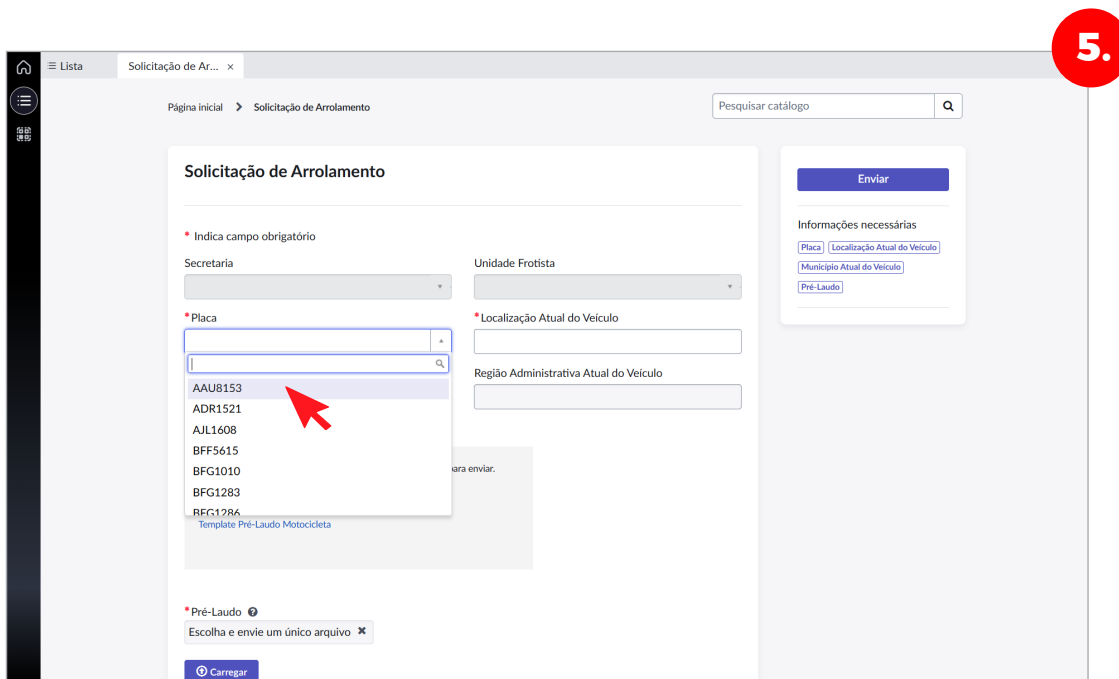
5.

Lista

Solicitação de Ar... ×

Página inicial > Solicitação de Arrolamento

Pesquisar catálogo

Solicitação de Arrolamento

* Indica campo obrigatório

Secretaria

Unidade Frotista

*Placa

*Localização Atual do Veículo

AAU8153
ADR1521
AJL1608
BFF5615
BFG1010
BFG1283
BFG1286

Região Administrativa Atual do Veículo

para enviar.

Template Pré-Laudo Motocicleta

*Pré-Laudo

Escolha e envie um único arquivo ✖

Carregar

Enviar

Informações necessárias

Placa
Localização Atual do Veículo
Município Atual do Veículo
Pré-Laudo